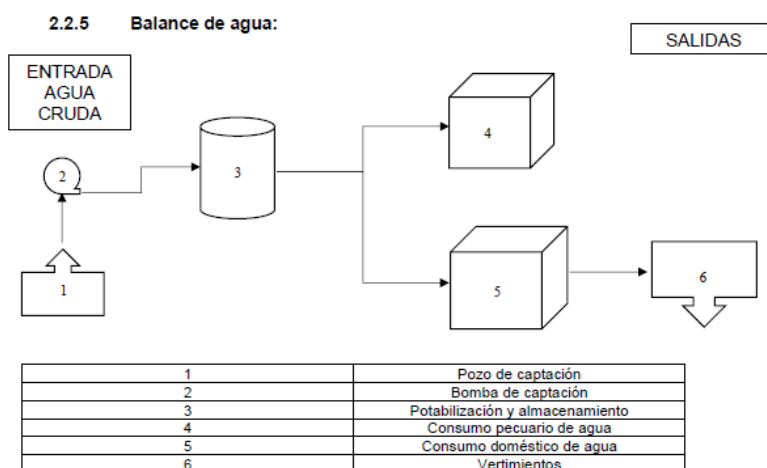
2.2.5 Balance de agua:

SALIDAS

ENTRADA AGUA CRUDA

2

3

4

1

5

6

| 1 | Pozo de captación |
|---|---|
| 2 | Bomba de captación |
| 3 | Potabilización y almacenamiento |
| 4 | Consumo pecuario de agua |
| 5 | Consumo doméstico de agua |
| 6 | Vertimientos |